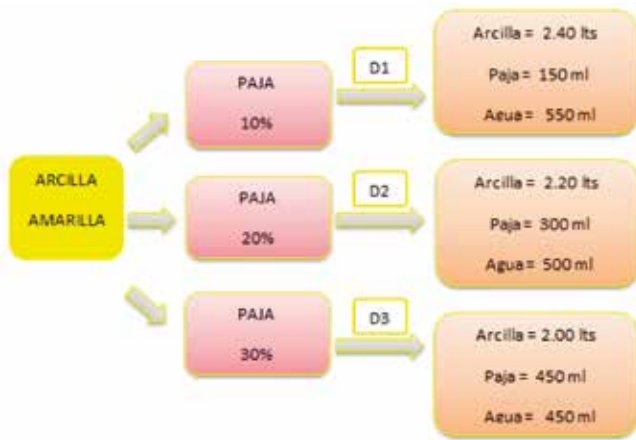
ARCILLA AMARILLA

PAJA 10%

D1

Arcilla = 2.40 lts

Paja = 150 ml

Agua = 550 ml

PAJA 20%

D2

Arcilla = 2.20 lts

Paja = 300 ml

Agua = 500 ml

PAJA 30%

D3

Arcilla = 2.00 lts

Paja = 450 ml

Agua = 450 ml